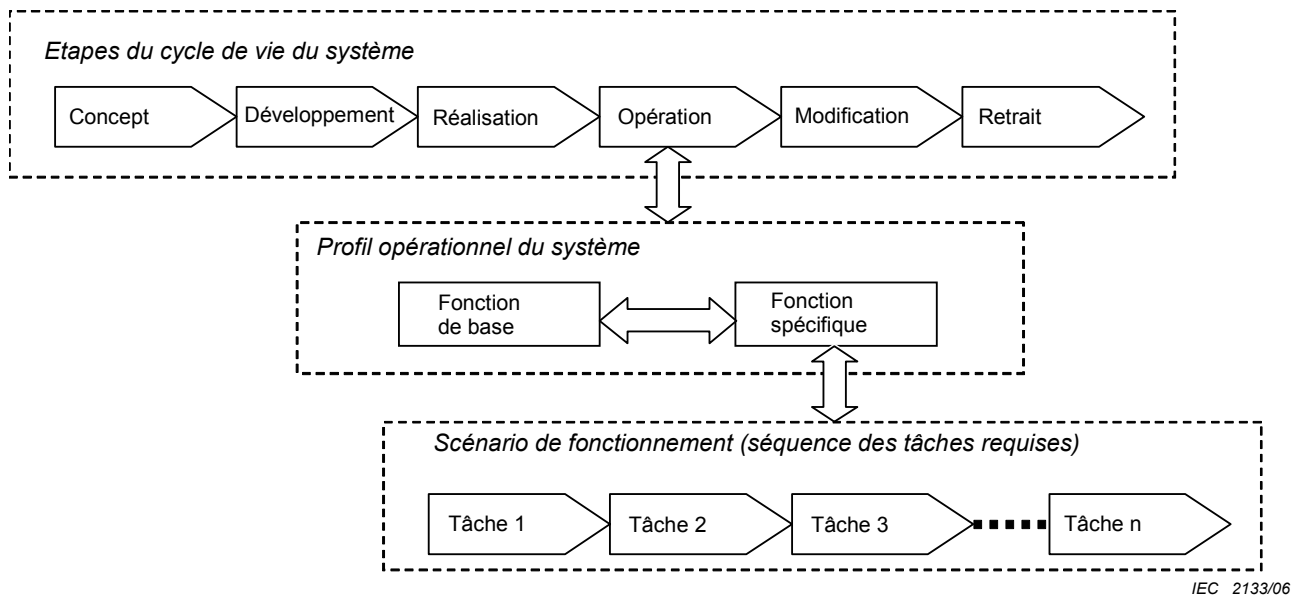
Etapes du cycle de vie du système

Concept

Développement

Réalisation

Opération

Modification

Retrait

Profil opérationnel du système

Fonction de base

Fonction spécifique

Scénario de fonctionnement (séquence des tâches requises)

Tâche 1

Tâche 2

Tâche 3

Tâche n

IEC 2133/06